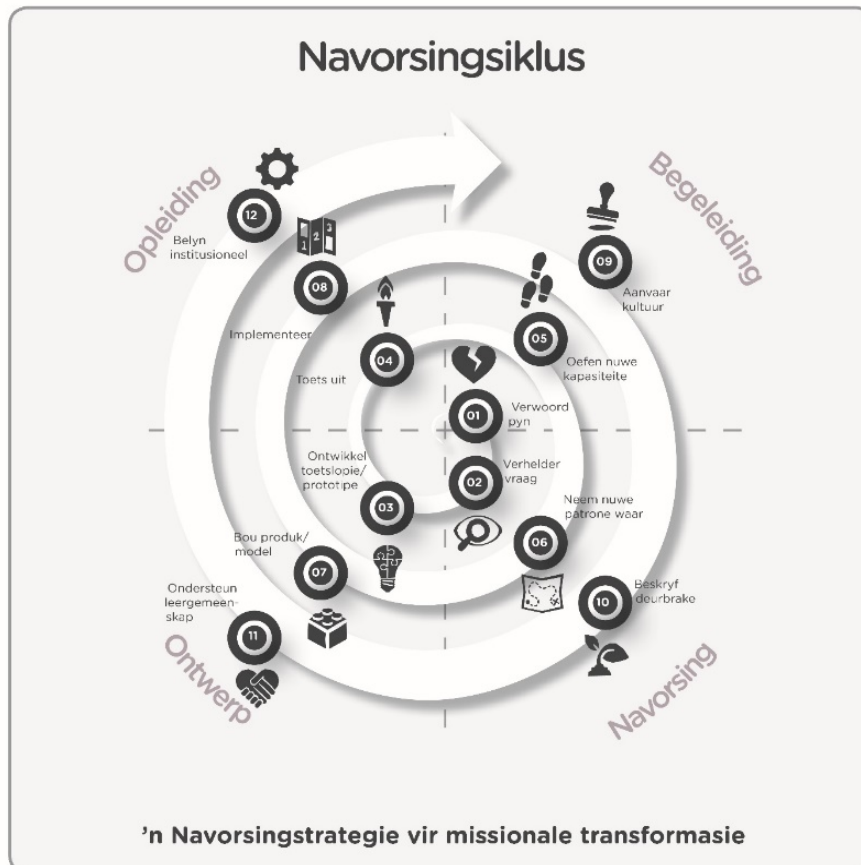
Navorsingsiklus

Opleiding

Begeleiding

12
Belyn institusioneel

08
Implementeer

04
Toets uit

09
Aanvaar kultuur

05
Oefen nuwe kapasiteite

01
Verwoord pyn

02
Verhelder vraag

Ontwikkel toetslopie/ prototipe

03

Neem nuwe patrone waar

06

Bou produk/ model

07

Ondersteun leergemeenskap

11

10
Beskryf deurbrake

Ontwerp

Navorsing

'n Navorsingstrategie vir missionale transformasie